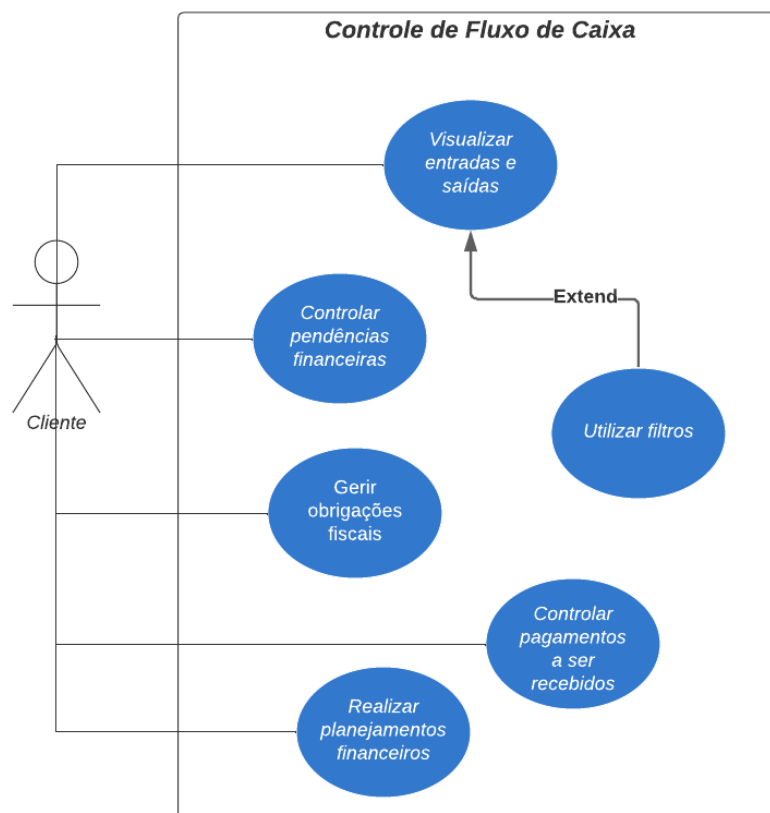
Controle de Fluxo de Caixa

Visualizar entradas e saídas

Extend

Controlar pendências financeiras

Cliente

Utilizar filtros

Gerir obrigações fiscais

Controlar pagamentos a ser recebidos

Realizar planejamentos financeiros